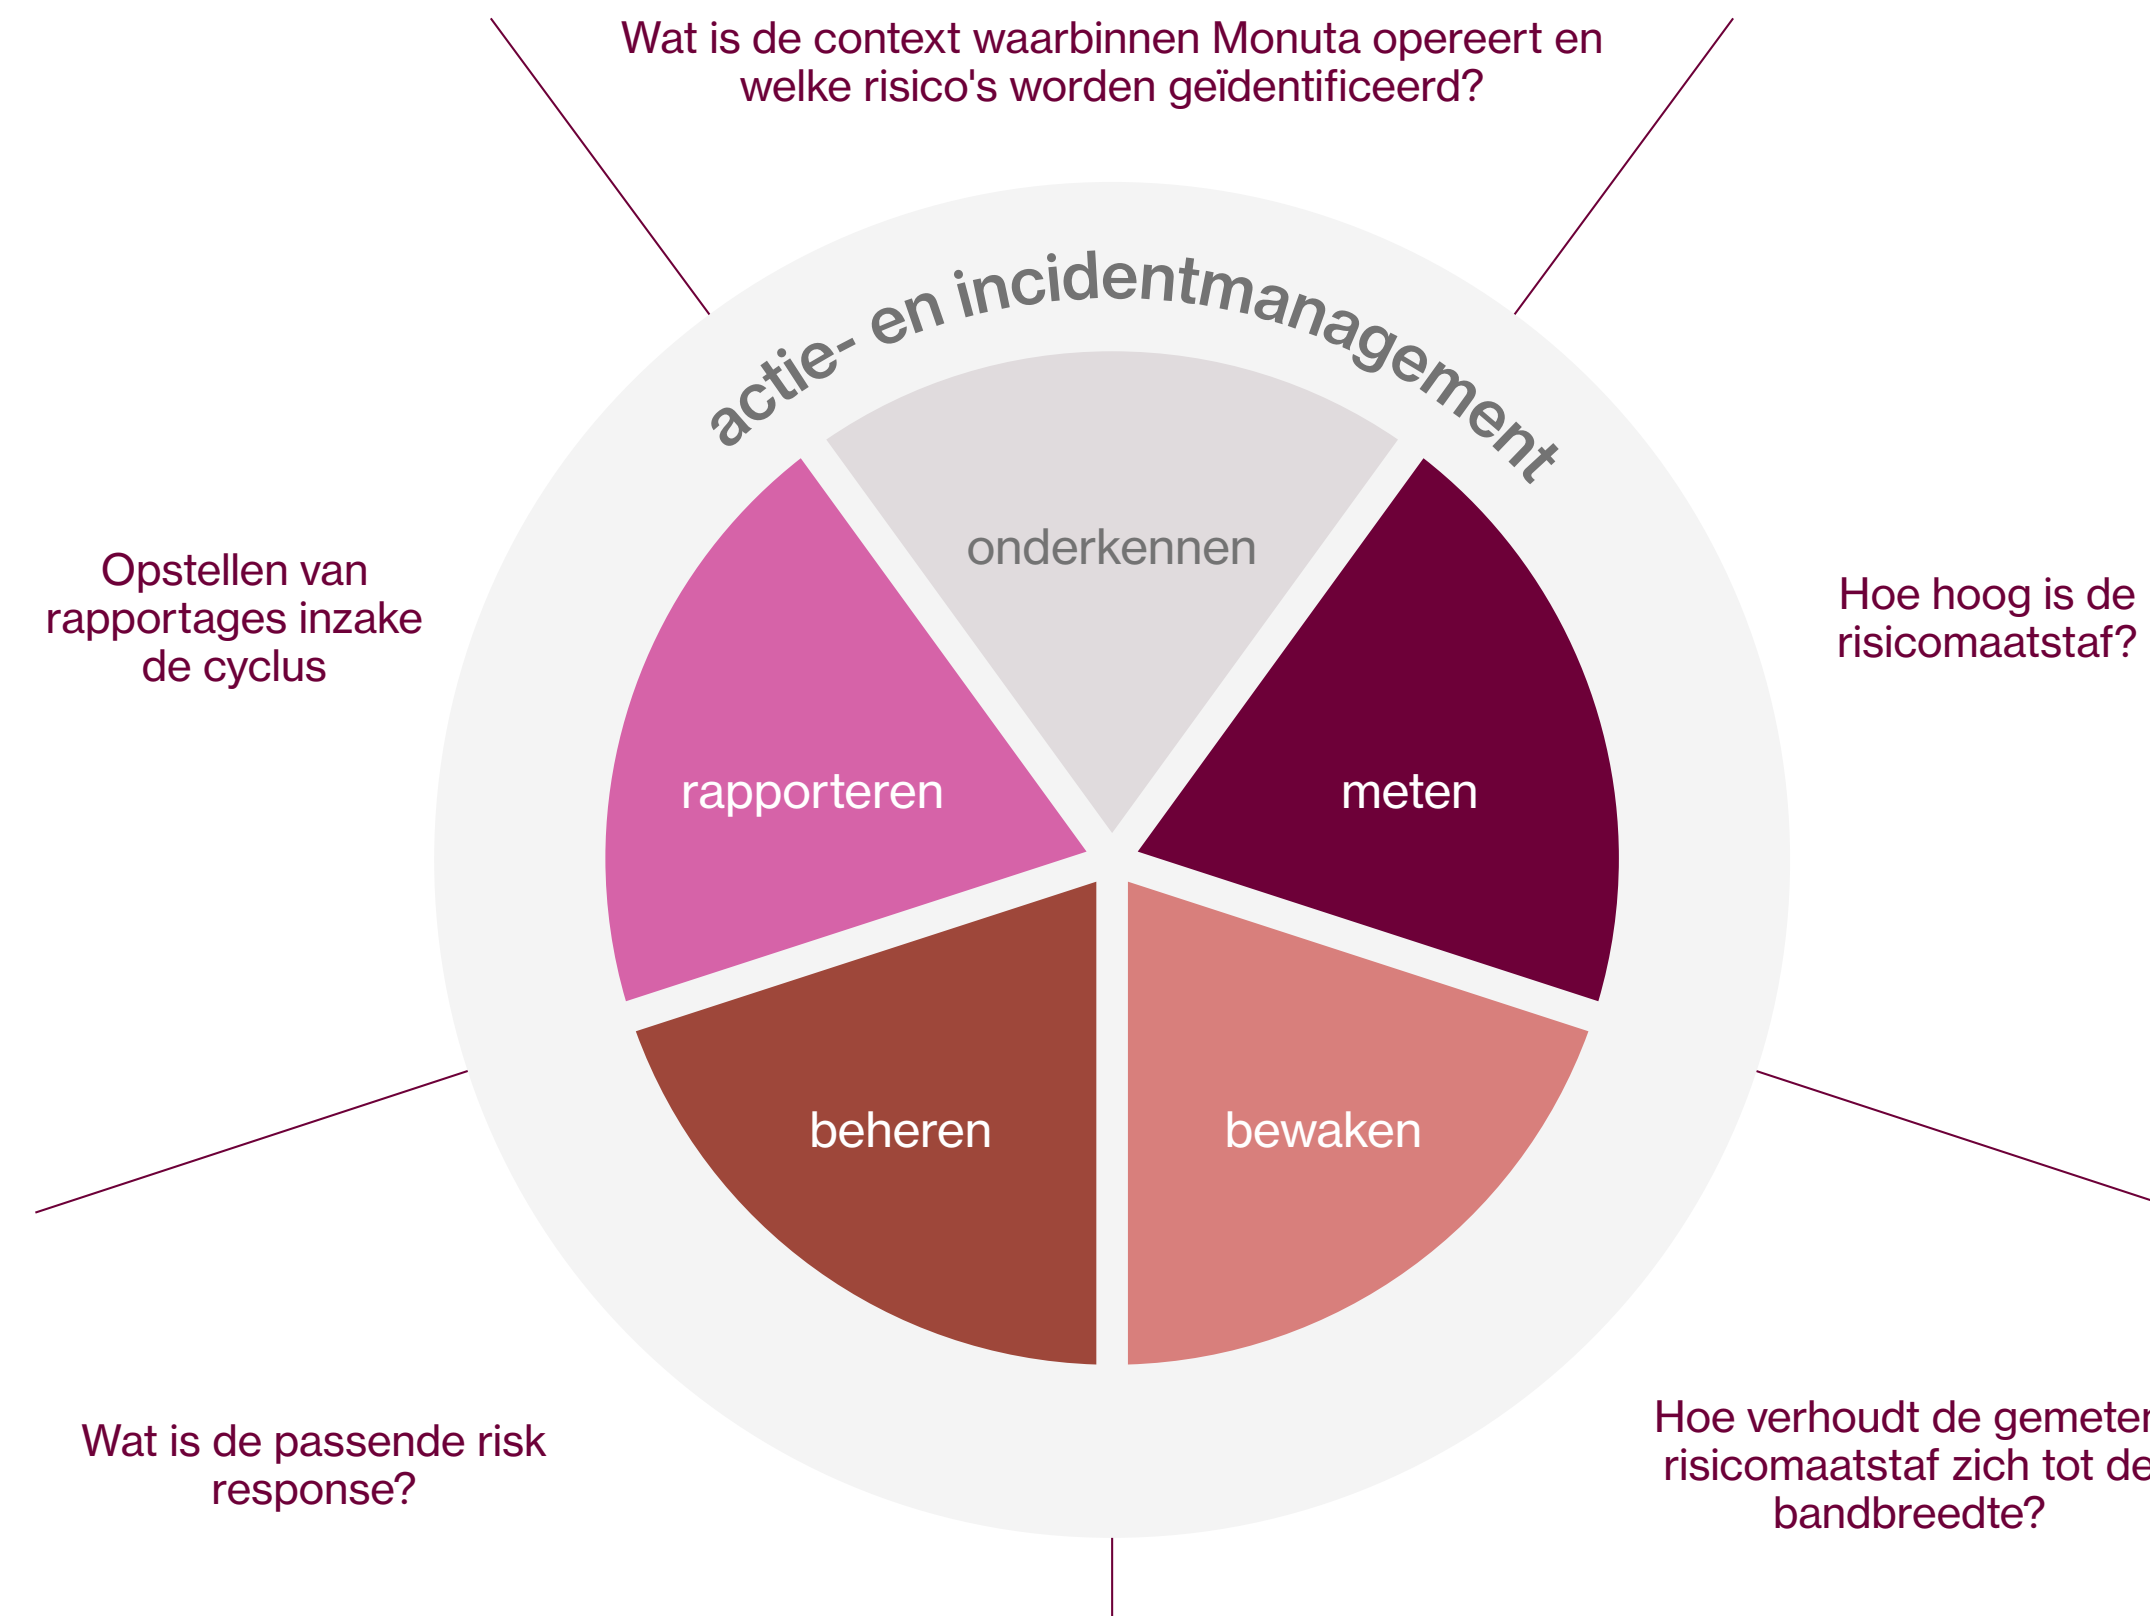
Wat is de context waarbinnen Monuta opereert en welke risico's worden geïdentificeerd?

actie- en incidentmanagement

onderkennen

Opstellen van rapportages inzake de cyclus

Hoe hoog is de risicomaatstaf?

rapporteren

meten

beheren

bewaken

Wat is de passende risk response?

Hoe verhoudt de gemete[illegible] risicomaatstaf zich tot de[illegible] bandbreedte?